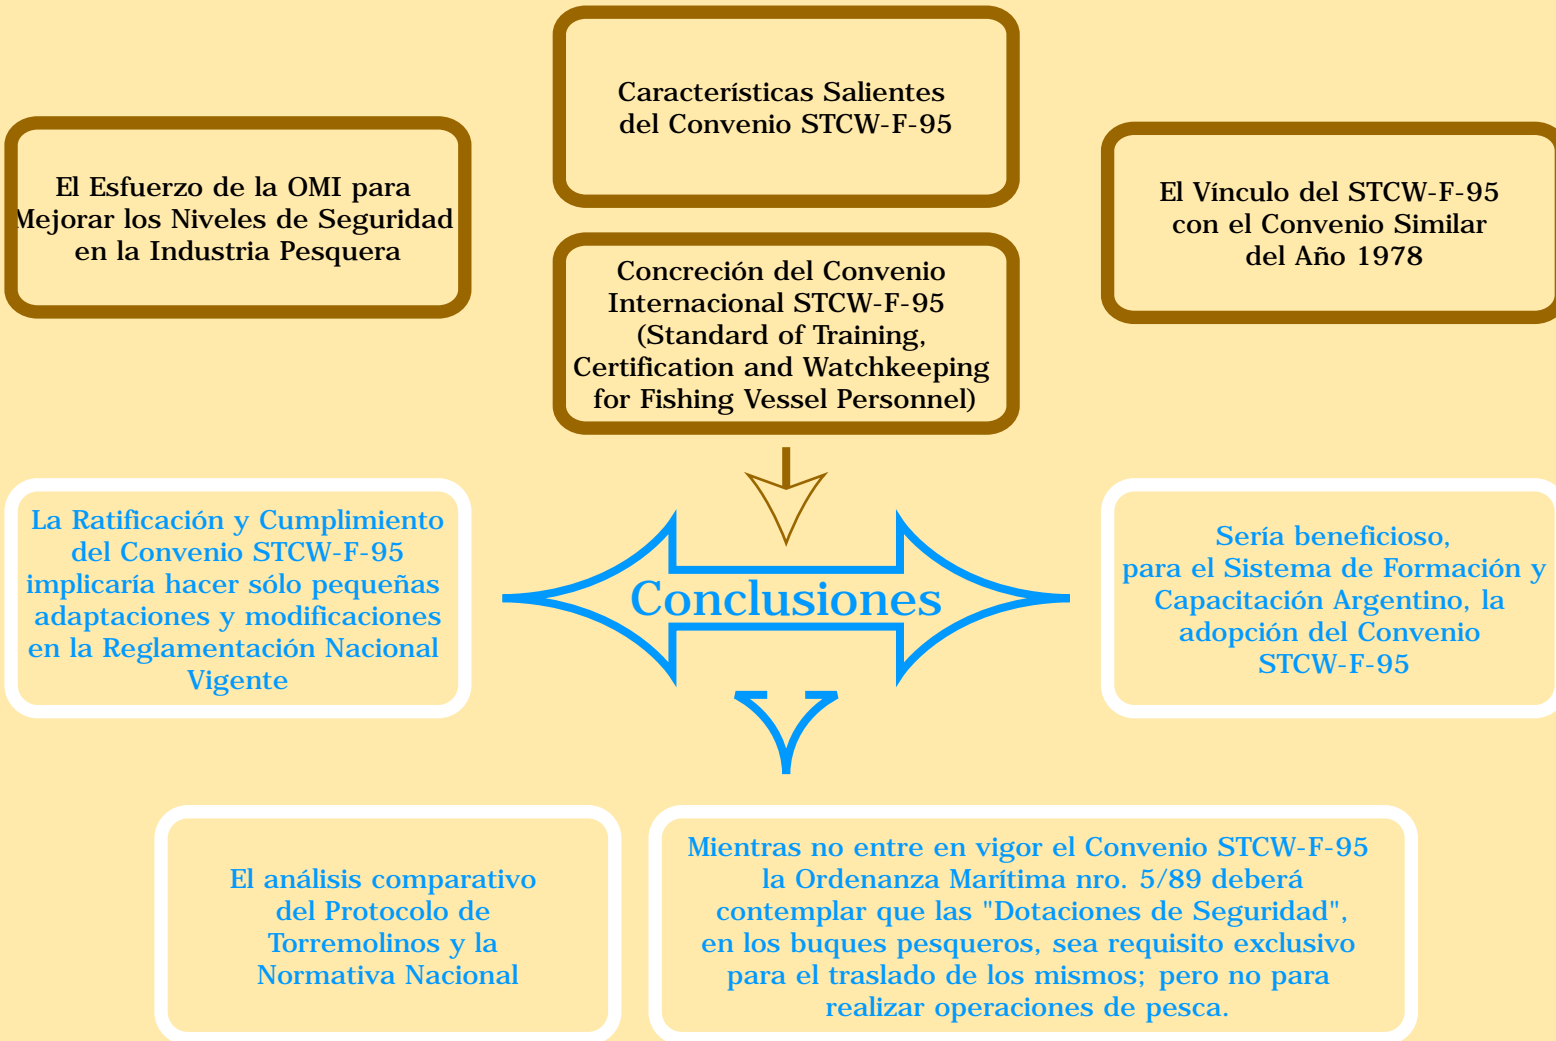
Características Salientes del Convenio STCW-F-95

El Esfuerzo de la OMI para Mejorar los Niveles de Seguridad en la Industria Pesquera

El Vínculo del STCW-F-95 con el Convenio Similar del Año 1978

Concreción del Convenio Internacional STCW-F-95 (Standard of Training, Certification and Watchkeeping for Fishing Vessel Personnel)

La Ratificación y Cumplimiento del Convenio STCW-F-95 implicaría hacer sólo pequeñas adaptaciones y modificaciones en la Reglamentación Nacional Vigente

Conclusiones

Sería beneficioso, para el Sistema de Formación y Capacitación Argentino, la adopción del Convenio STCW-F-95

El análisis comparativo del Protocolo de Torremolinos y la Normativa Nacional

Mientras no entre en vigor el Convenio STCW-F-95 la Ordenanza Marítima nro. 5/89 deberá contemplar que las "Dotaciones de Seguridad", en los buques pesqueros, sea requisito exclusivo para el traslado de los mismos; pero no para realizar operaciones de pesca.